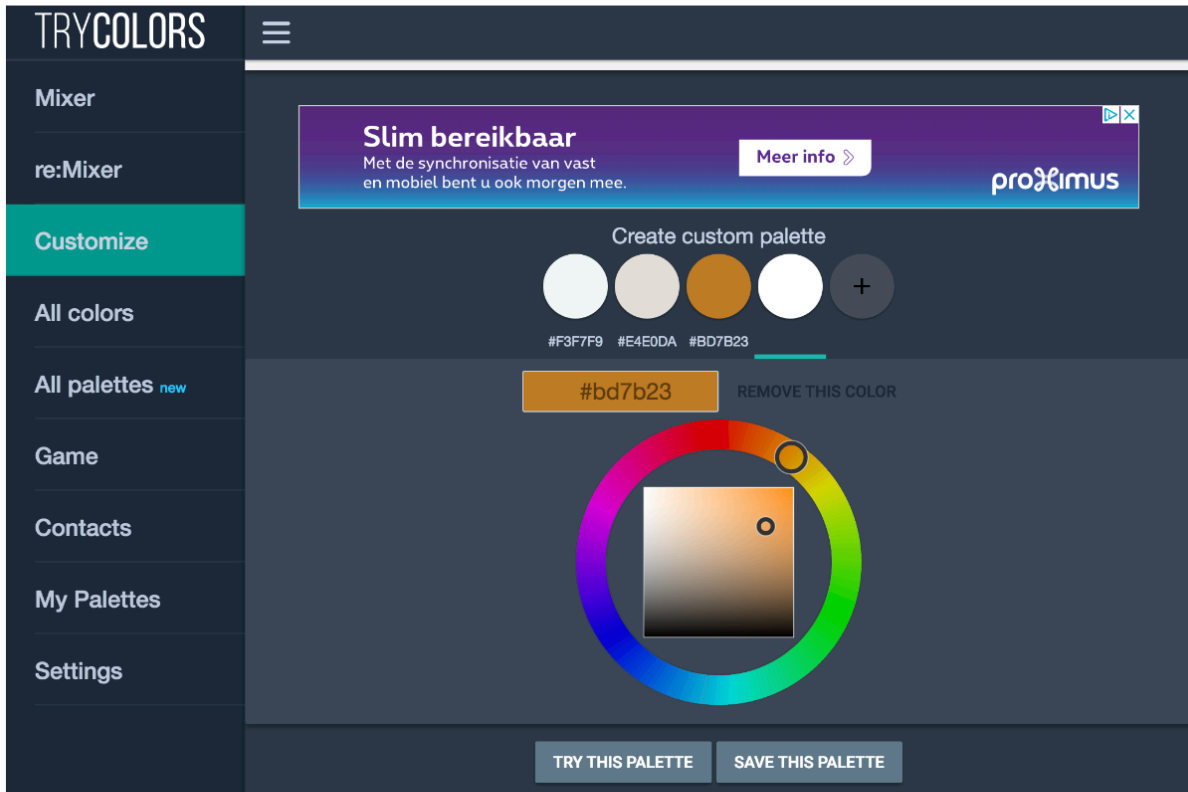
TRYCOLORS

Mixer

re:Mixer

Customize

All colors

All palettes new

Game

Contacts

My Palettes

Settings

Slim bereikbaar
Met de synchronisatie van vast en mobiel bent u ook morgen mee.

Meer info

proximus

Create custom palette

+

#F3F7F9 #E4E0DA #BD7B23

#bd7b23

REMOVE THIS COLOR

TRY THIS PALETTE

SAVE THIS PALETTE